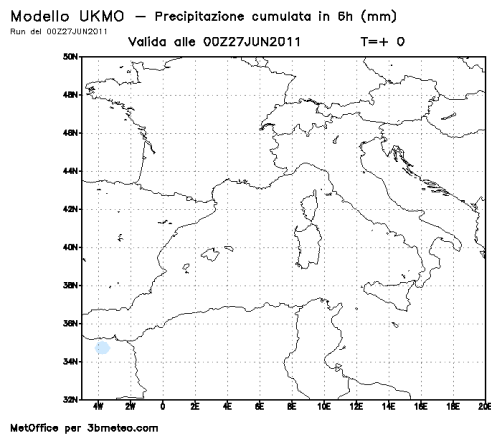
Modello UKMO — Precipitazione cumulata in 6h (mm)
Run del 00Z27JUN2011
Valida alle 00Z27JUN2011 T=+ 0

50N
48N
46N
44N
42N
40N
38N
36N
34N
32N

4W 2W 0 2E 4E 6E 8E 10E 12E 14E 16E 18E 20E

MetOffice per 3bmeteo.com